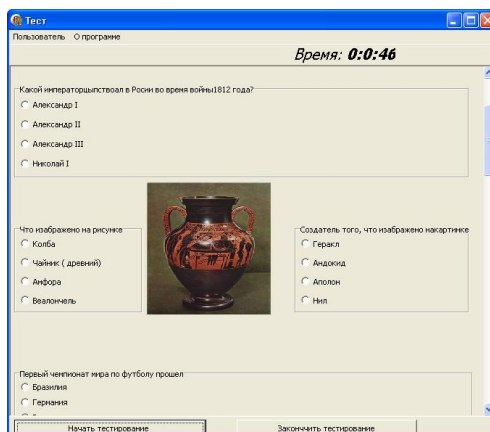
Тест

Пользователь О программе

Время: 0:0:46

Какой императорщыствоал в Росии во время войны1812 года?

Александр I

Александр II

Александр III

Николай I

Что изображено на рисунке

Колба

Чайник ( древний)

Анфора

Веалончель

Создатель того, что изображено накартинке

Геракл

Андокид

Аполон

Нил

Первый чемпионат мира по футболу прошел

Бразилия

Германия

Начать тестирование

Закончить тестирование